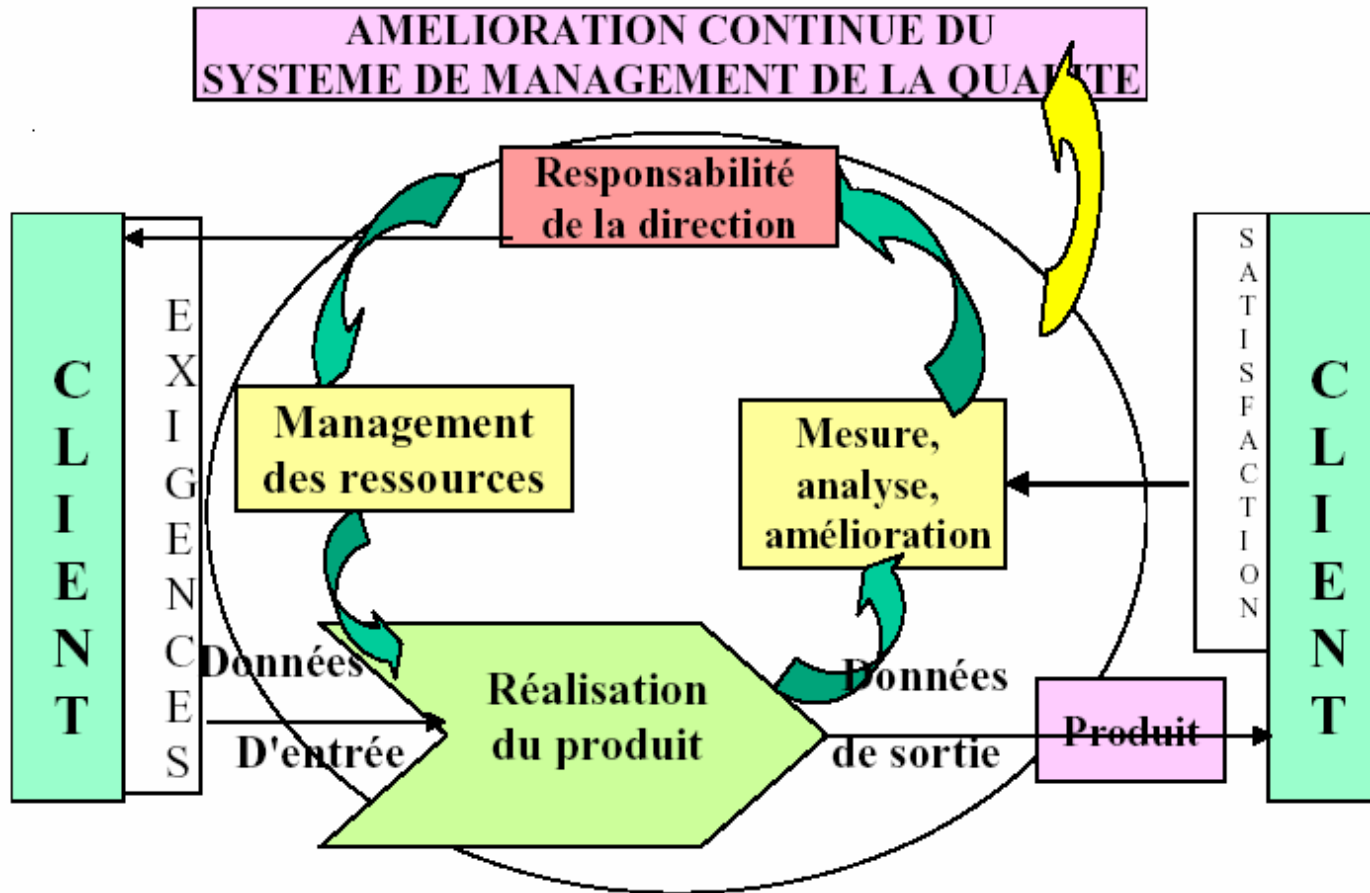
AMELIORATION CONTINUE DU SYSTEME DE MANAGEMENT DE LA QUALITE

Responsabilité de la direction

CLIENT

EXIGENCES

Management des ressources

Mesure, analyse, amélioration

SATISFACTION

CLIENT

Données D'entrée

Réalisation du produit

Données de sortie

Produit